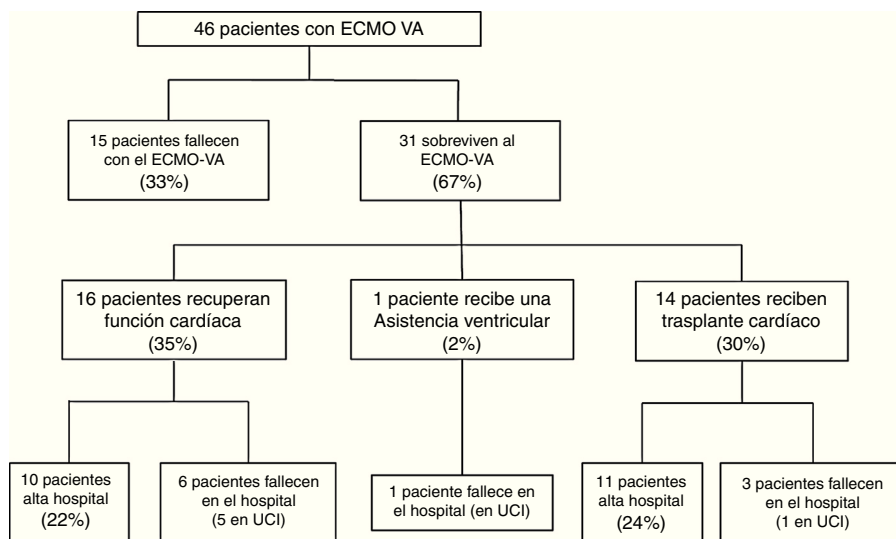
46 pacientes con ECMO VA

15 pacientes fallecen con el ECMO-VA (33%)

31 sobreviven al ECMO-VA (67%)

16 pacientes recuperan función cardíaca (35%)

1 paciente recibe una Asistencia ventricular (2%)

14 pacientes reciben trasplante cardíaco (30%)

10 pacientes alta hospital (22%)

6 pacientes fallecen en el hospital (5 en UCI)

1 paciente fallece en el hospital (en UCI)

11 pacientes alta hospital (24%)

3 pacientes fallecen en el hospital (1 en UCI)